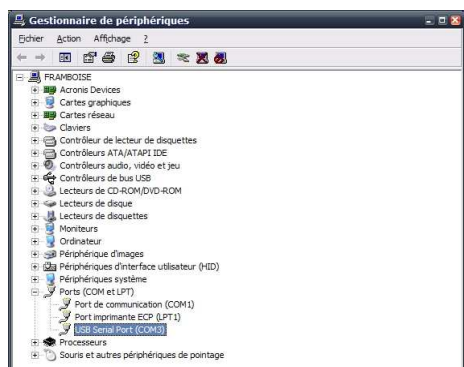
Gestionnaire de périphériques

Fichier Action Affichage ?

FRAMBOISE
Acronis Devices
Cartes graphiques
Cartes réseau
Claviers
Contrôleur de lecteur de disquettes
Contrôleurs ATA/ATAPI IDE
Contrôleurs audio, vidéo et jeu
Contrôleurs de bus USB
Lecteurs de CD-ROM/DVD-ROM
Lecteurs de disque
Lecteurs de disquettes
Moniteurs
Ordinateur
Périphérique d'images
Périphériques d'interface utilisateur (HID)
Périphériques système
Ports (COM et LPT)
Port de communication (COM1)
Port imprimante ECP (LPT1)
USB Serial Port (COM3)
Processeurs
Souris et autres périphériques de pointage